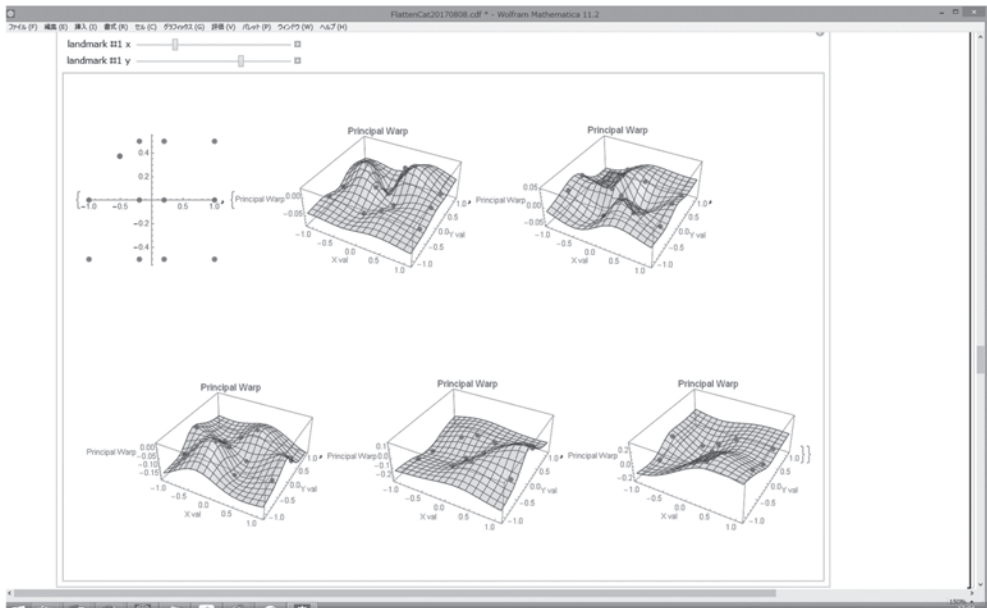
FlattenCat20170808.cdf * - Wolfram Mathematica 11.2

ファイル (F) 編集 (E) 挿入 (I) 書式 (R) セル (C) グラフィックス (G) 評価 (V) パレット (P) ウィンドウ (W) ヘルプ (H)

landmark #1 x

landmark #1 y

0.4
0.2
−1.0 −0.5 0.5 1.0
−0.2
−0.4

Principal Warp
Principal Warp 0.00
−0.05
−1.0 −0.5 0.0 0.5 1.0
X val
1.0 0.5 0.0 Y val −0.5 −1.0

Principal Warp
Principal Warp 0.05 0.00 −0.05
−1.0 −0.5 0.0 0.5 1.0
X val
1.0 0.5 0.0 Y val −0.5 −1.0

Principal Warp
Principal Warp 0.00 −0.05 −0.10 −0.15
−1.0 −0.5 0.0 0.5 1.0
X val
1.0 0.5 0.0 Y val −0.5 −1.0

Principal Warp
Principal Warp 0.1 0.0 −0.1 −0.2
−1.0 −0.5 0.0 0.5 1.0
X val
1.0 0.5 0.0 Y val −0.5 −1.0

Principal Warp
Principal Warp 0.2 0.0 −0.2
−1.0 −0.5 0.0 0.5 1.0
X val
1.0 0.5 0.0 Y val −0.5 −1.0

150%